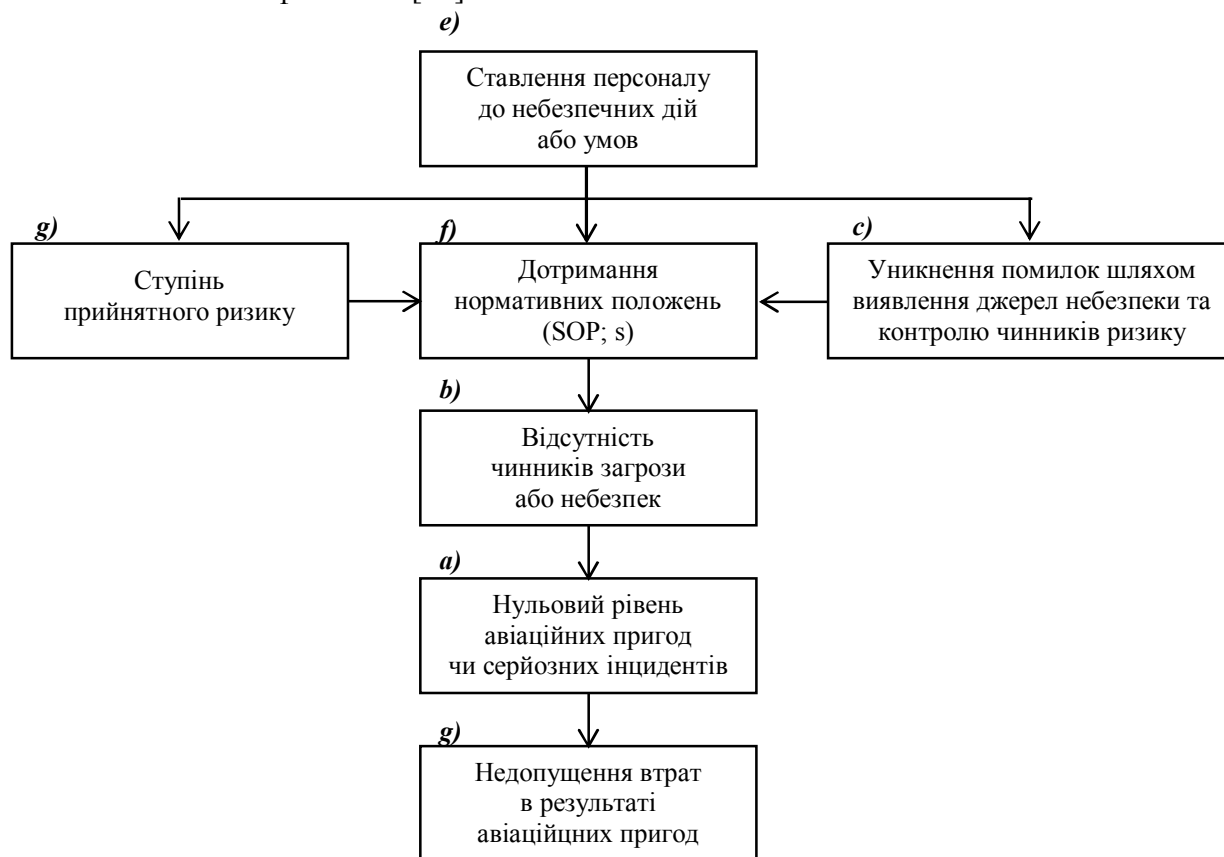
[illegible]

e)

Ставлення персоналу до небезпечних дій або умов

g)

Ступінь прийнятного ризику

f)

Дотримання нормативних положень (SOP; s)

c)

Уникнення помилок шляхом виявлення джерел небезпеки та контролю чинників ризику

b)

Відсутність чинників загрози або небезпек

a)

Нульовий рівень авіаційних пригод чи серйозних інцидентів

g)

Недопущення втрат в результаті авіаційних пригод